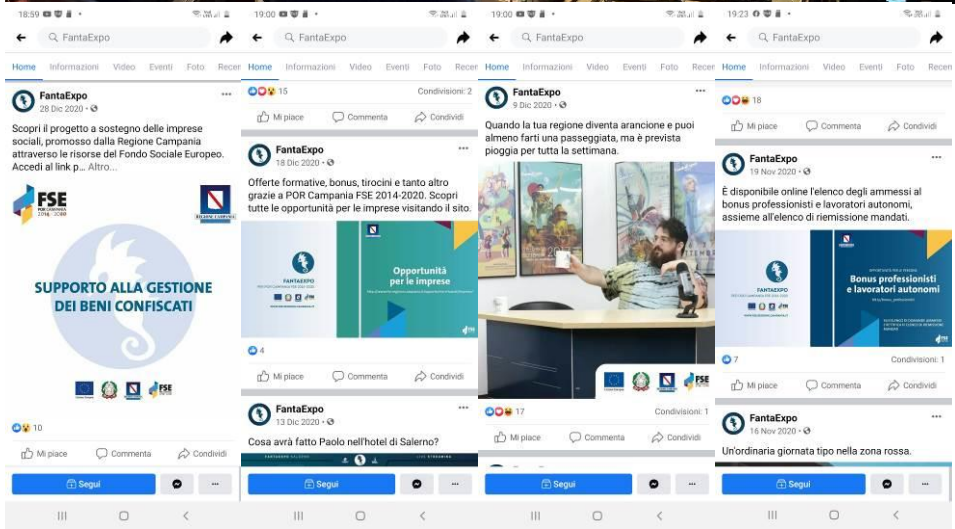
18:59

FantaExpo

Home Informazioni Video Eventi Foto Recen

FantaExpo
28 Dic 2020 ·

Scopri il progetto a sostegno delle imprese sociali, promosso dalla Regione Campania attraverso le risorse del Fondo Sociale Europeo. Accedi al link p... Altro...

FSE POR CAMPANIA 2014-2020

REGIONE CAMPANIA

SUPPORTO ALLA GESTIONE DEI BENI CONFISCATI

FSE

10

Mi piace Commenta Condividi

Segui

19:00

FantaExpo

Home Informazioni Video Eventi Foto Recen

15 Condivisioni: 2

Mi piace Commenta Condividi

FantaExpo
18 Dic 2020 ·

Offerte formative, bonus, tirocini e tanto altro grazie a POR Campania FSE 2014-2020. Scopri tutte le opportunità per le imprese visitando il sito.

FANTAEXPO

Opportunità per le imprese

4

Mi piace Commenta Condividi

FantaExpo
13 Dic 2020 ·

Cosa avrà fatto Paolo nell'hotel di Salerno?

Segui

19:00

FantaExpo

Home Informazioni Video Eventi Foto Recen

FantaExpo
9 Dic 2020 ·

Quando la tua regione diventa arancione e puoi almeno farti una passeggiata, ma è prevista pioggia per tutta la settimana.

FSE

17 Condivisioni: 1

Mi piace Commenta Condividi

Segui

19:23

FantaExpo

Home Informazioni Video Eventi Foto Recen

18

Mi piace Commenta Condividi

FantaExpo
19 Nov 2020 ·

È disponibile online l'elenco degli ammessi al bonus professionisti e lavoratori autonomi, assieme all'elenco di riemissione mandati.

FANTAEXPO

Bonus professionisti e lavoratori autonomi

7 Condivisioni: 1

Mi piace Commenta Condividi

FantaExpo
16 Nov 2020 ·

Un'ordinaria giornata tipo nella zona rossa.

Segui